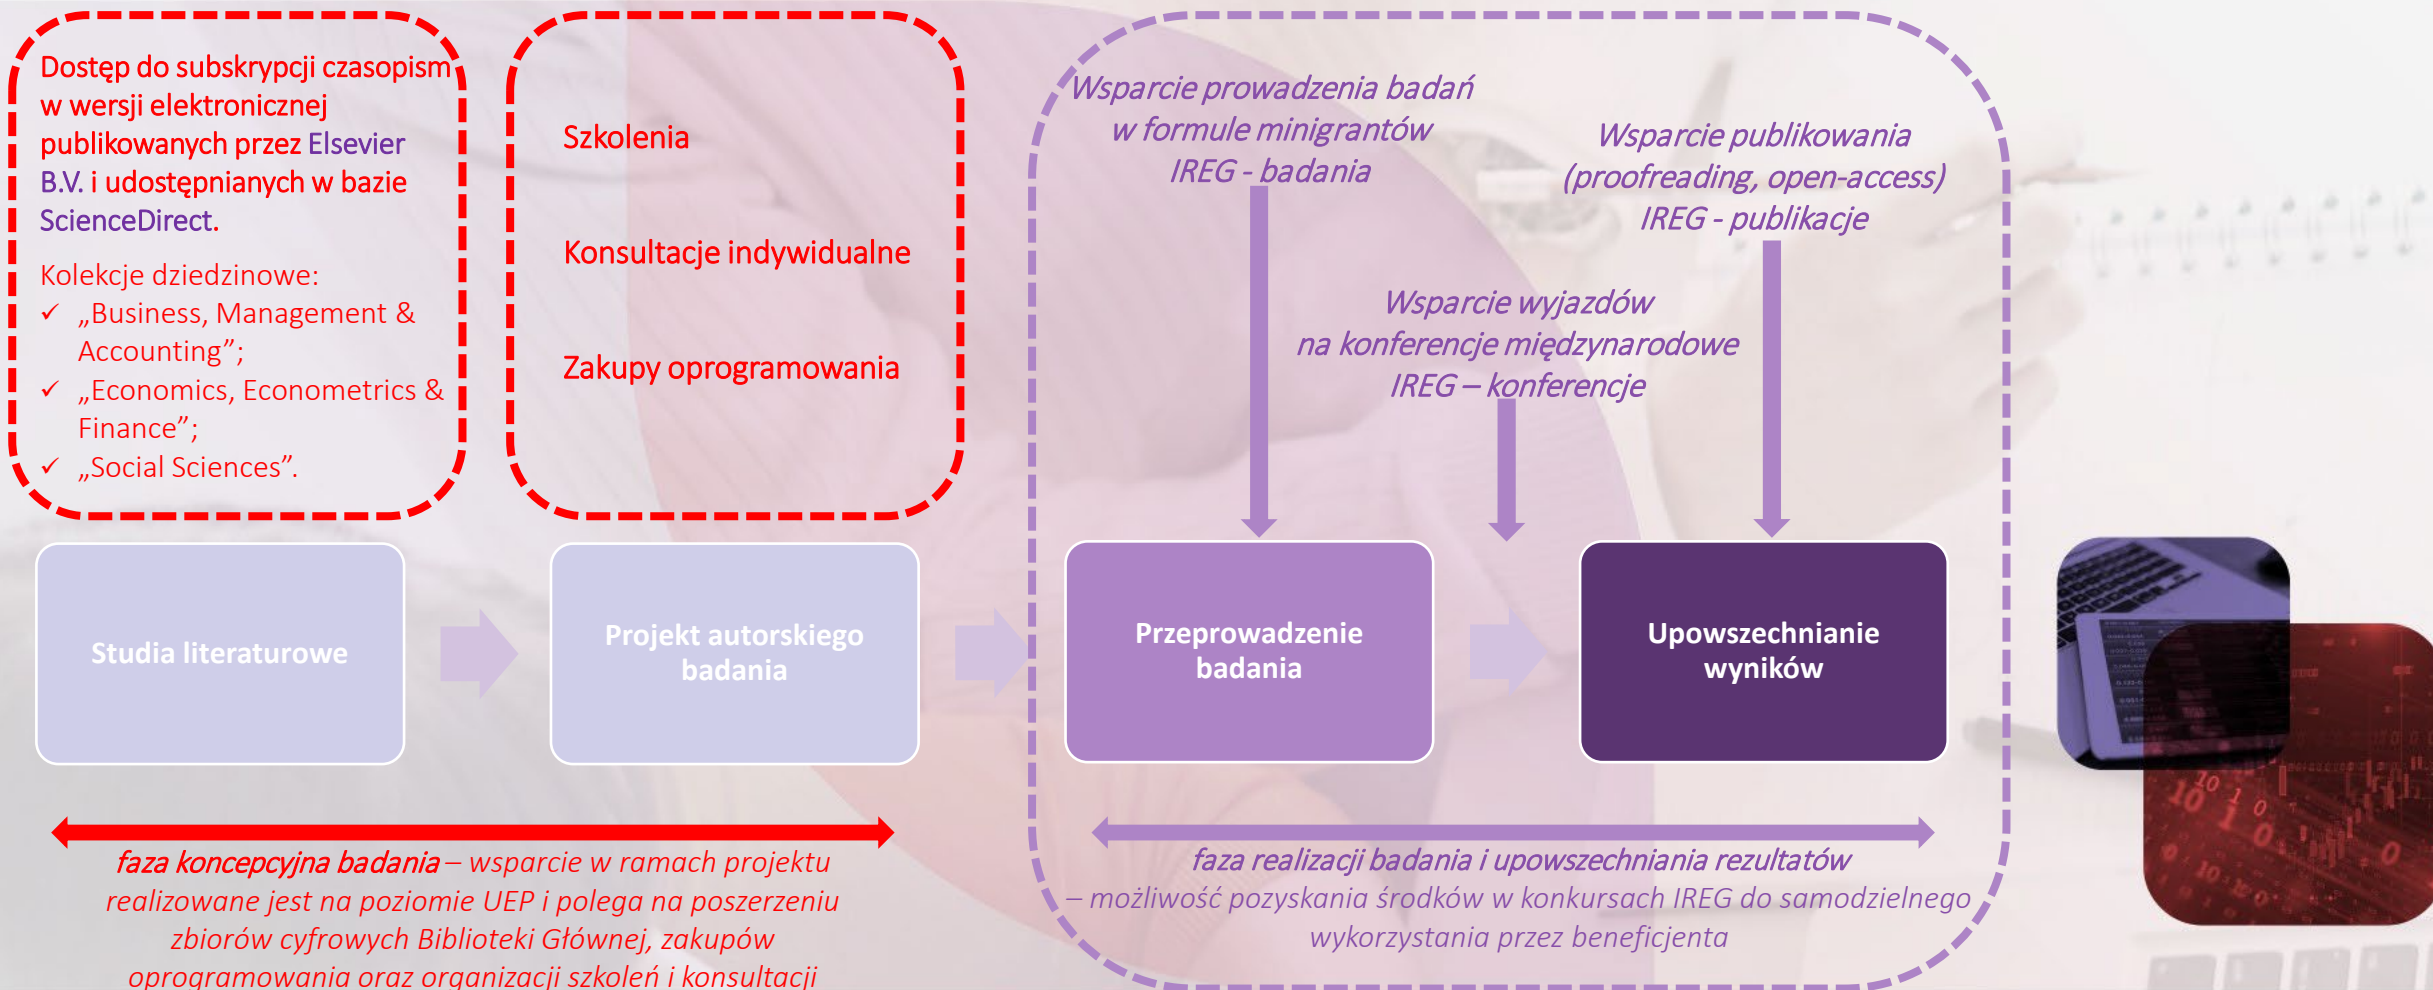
Dostęp do subskrypcji czasopism w wersji elektronicznej publikowanych przez Elsevier B.V. i udostępnianych w bazie ScienceDirect.

Kolekcje dziedzinowe:
✓ „Business, Management & Accounting”;
✓ „Economics, Econometrics & Finance”;
✓ „Social Sciences”.

Szkolenia

Konsultacje indywidualne

Zakupy oprogramowania

Wsparcie prowadzenia badań w formule minigrantów IREG - badania

Wsparcie publikowania (proofreading, open-access) IREG - publikacje

Wsparcie wyjazdów na konferencje międzynarodowe IREG – konferencje

Studia literaturowe

Projekt autorskiego badania

Przeprowadzenie badania

Upowszechnianie wyników

faza koncepcyjna badania – wsparcie w ramach projektu realizowane jest na poziomie UEP i polega na poszerzeniu zbiorów cyfrowych Biblioteki Głównej, zakupów oprogramowania oraz organizacji szkoleń i konsultacji

faza realizacji badania i upowszechniania rezultatów – możliwość pozyskania środków w konkursach IREG do samodzielnego wykorzystania przez beneficjenta